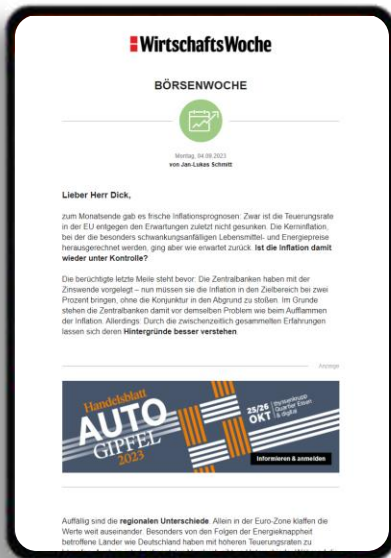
WirtschaftsWoche

BÖRSENWOCHE

Montag, 04.09.2023
von Jan-Lukas Schmitt

Lieber Herr Dick,

zum Monatsende gab es frische Inflationsprognosen: Zwar ist die Teuerungsrate in der EU entgegen den Erwartungen zuletzt nicht gesunken. Die Kerninflation, bei der die besonders schwankungsanfälligen Lebensmittel- und Energiepreise herausgerechnet werden, ging aber wie erwartet zurück. **Ist die Inflation damit wieder unter Kontrolle?**

Die berüchtigte letzte Meile steht bevor: Die Zentralbanken haben mit der Zinswende vorgelegt – nun müssen sie die Inflation in den Zielbereich bei zwei Prozent bringen, ohne die Konjunktur in den Abgrund zu stoßen. Im Grunde stehen die Zentralbanken damit vor demselben Problem wie beim Aufflammen der Inflation. Allerdings: Durch die zwischenzeitlich gesammelten Erfahrungen lassen sich deren **Hintergründe besser verstehen**.

Anzeige

Handelsblatt AUTO GIPFEL 2023
25/26 OKT
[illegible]
Informieren & anmelden

Auffällig sind die **regionalen Unterschiede**. Allein in der Euro-Zone klaffen die Werte weit auseinander. Besonders von den Folgen der Energieknappheit betroffene Länder wie Deutschland haben mit höheren Teuerungsraten zu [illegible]